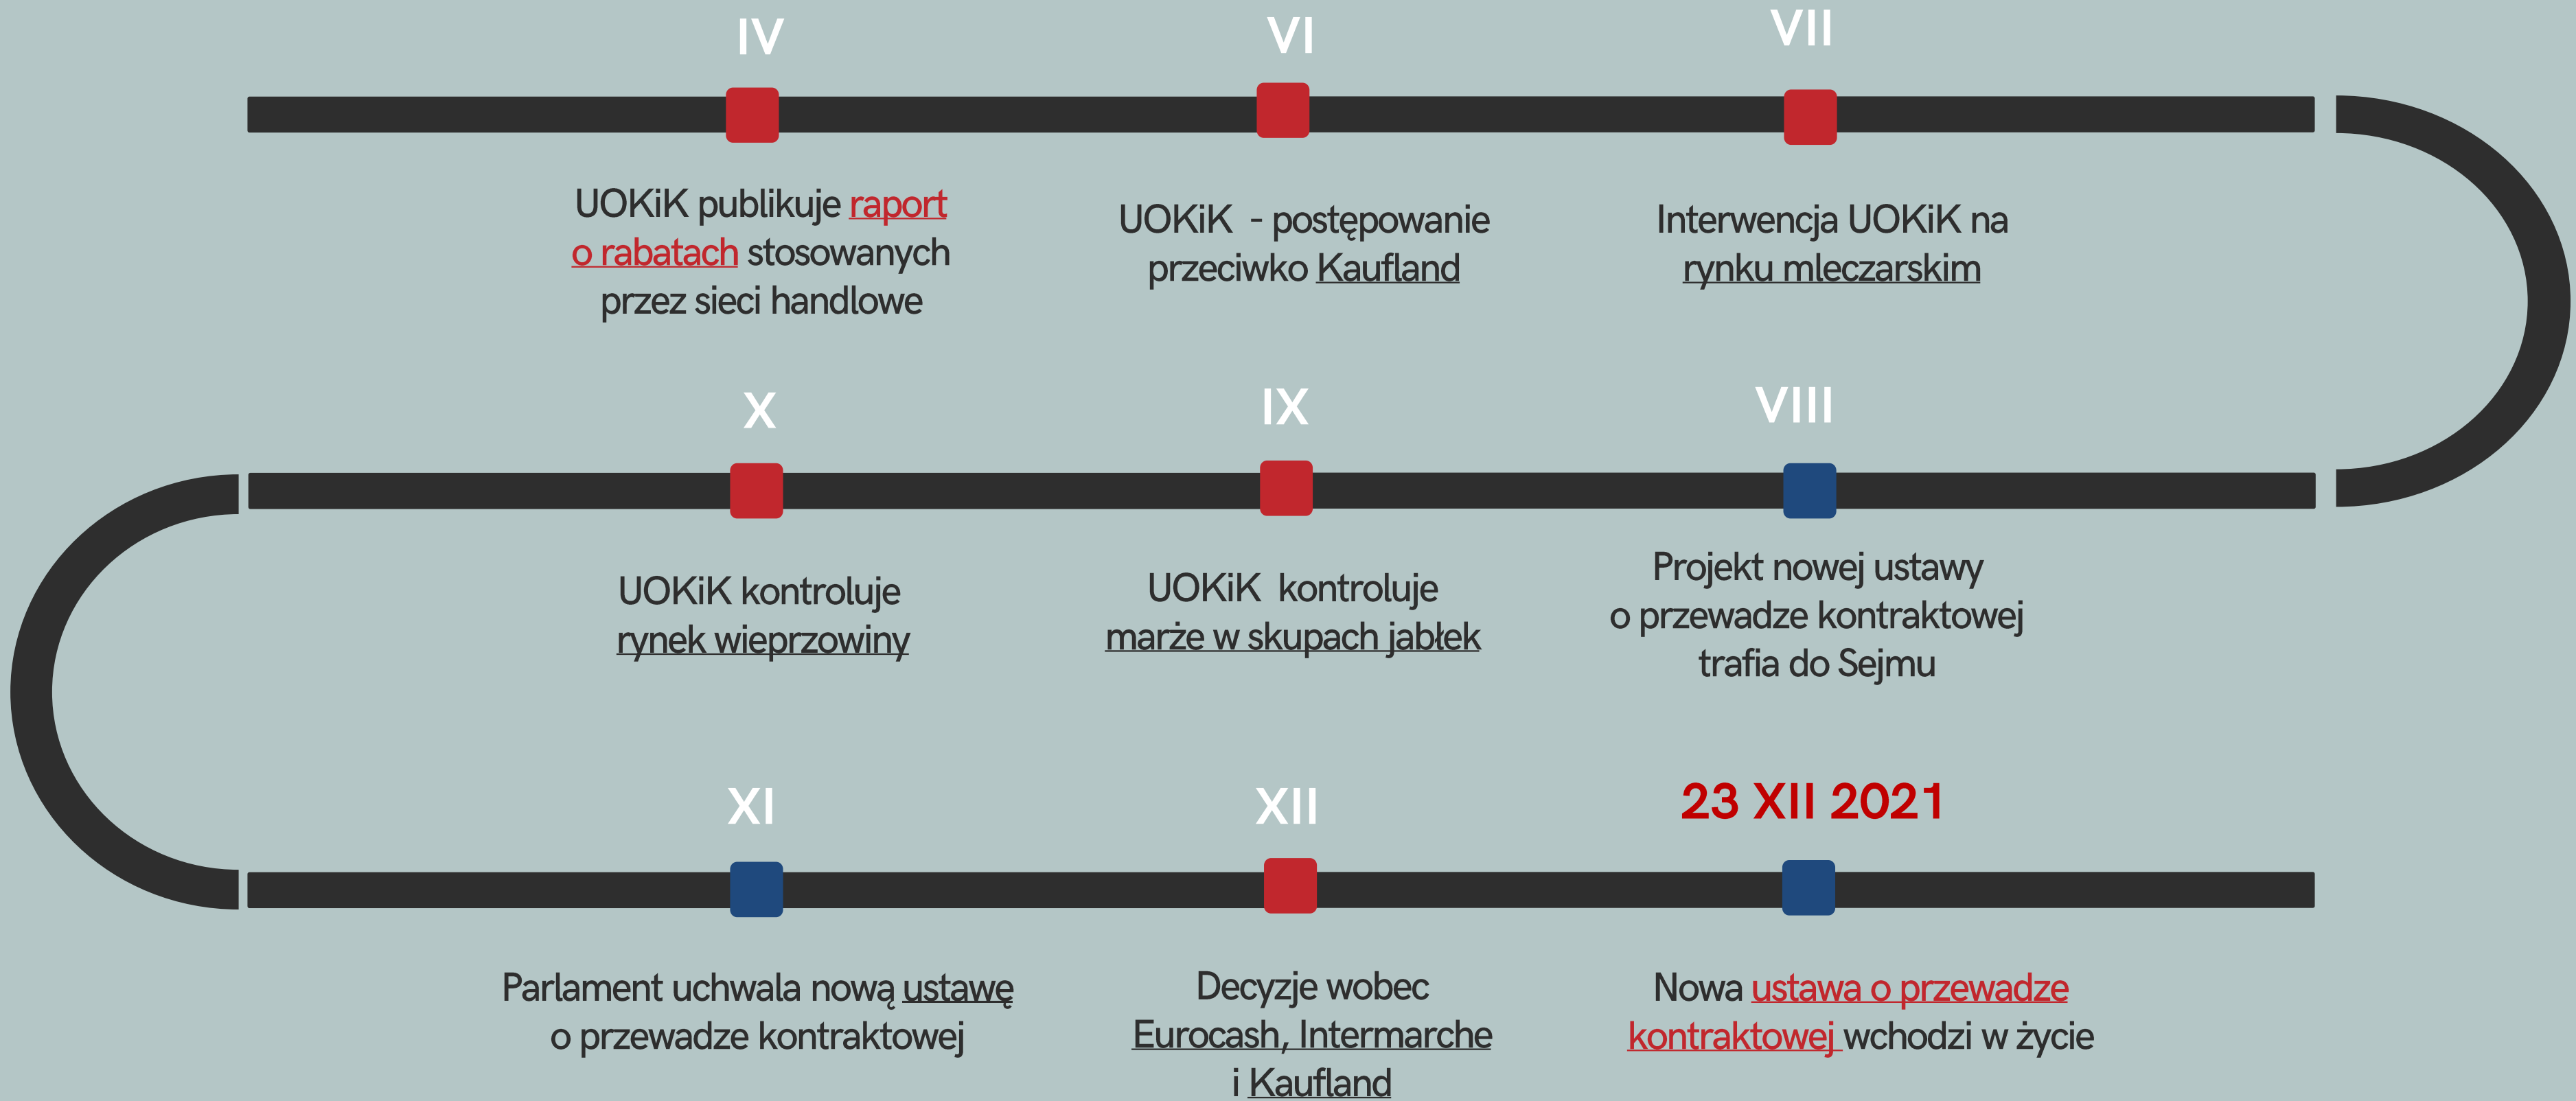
IV

UOKiK publikuje raport o rabatach stosowanych przez sieci handlowe

VI

UOKiK - postępowanie przeciwko Kaufland

VII

Interwencja UOKiK na rynku mleczarskim

VIII

Projekt nowej ustawy o przewadze kontraktowej trafia do Sejmu

IX

UOKiK kontroluje marże w skupach jabłek

X

UOKiK kontroluje rynek wieprzowiny

XI

Parlament uchwala nową ustawę o przewadze kontraktowej

XII

Decyzje wobec Eurocash, Intermarche i Kaufland

23 XII 2021

Nowa ustawa o przewadze kontraktowej wchodzi w życie